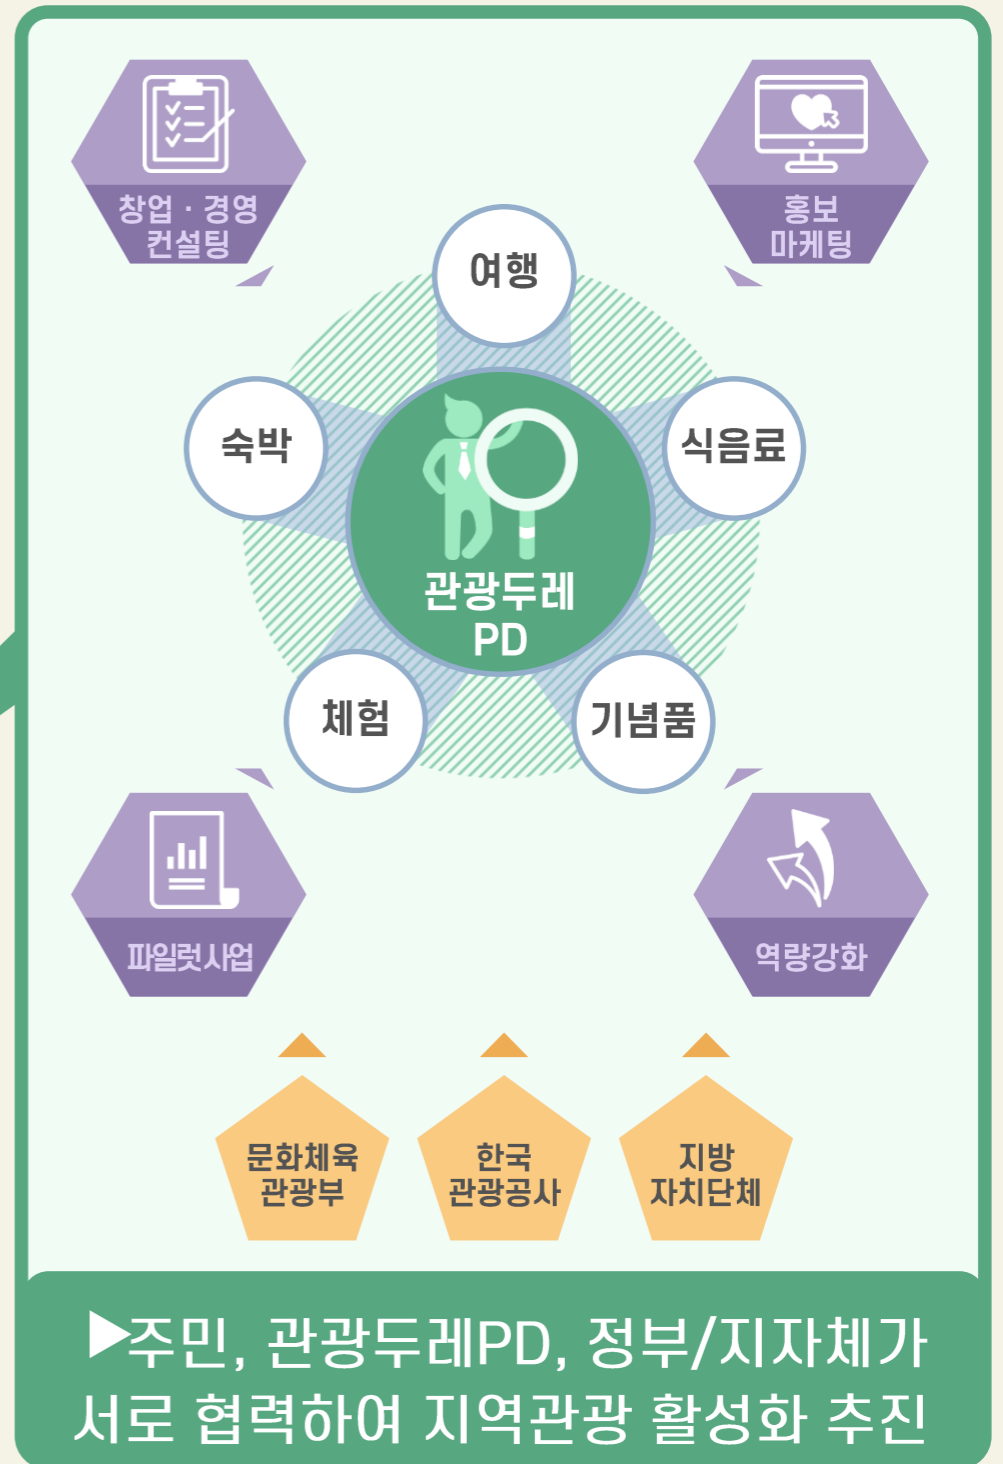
창업 · 경영 컨설팅

홍보 마케팅

여행

숙박

식음료

관광두레 PD

체험

기념품

파일럿사업

역량강화

문화체육 관광부

한국 관광공사

지방 자치단체

▶주민, 관광두레PD, 정부/지자체가 서로 협력하여 지역관광 활성화 추진